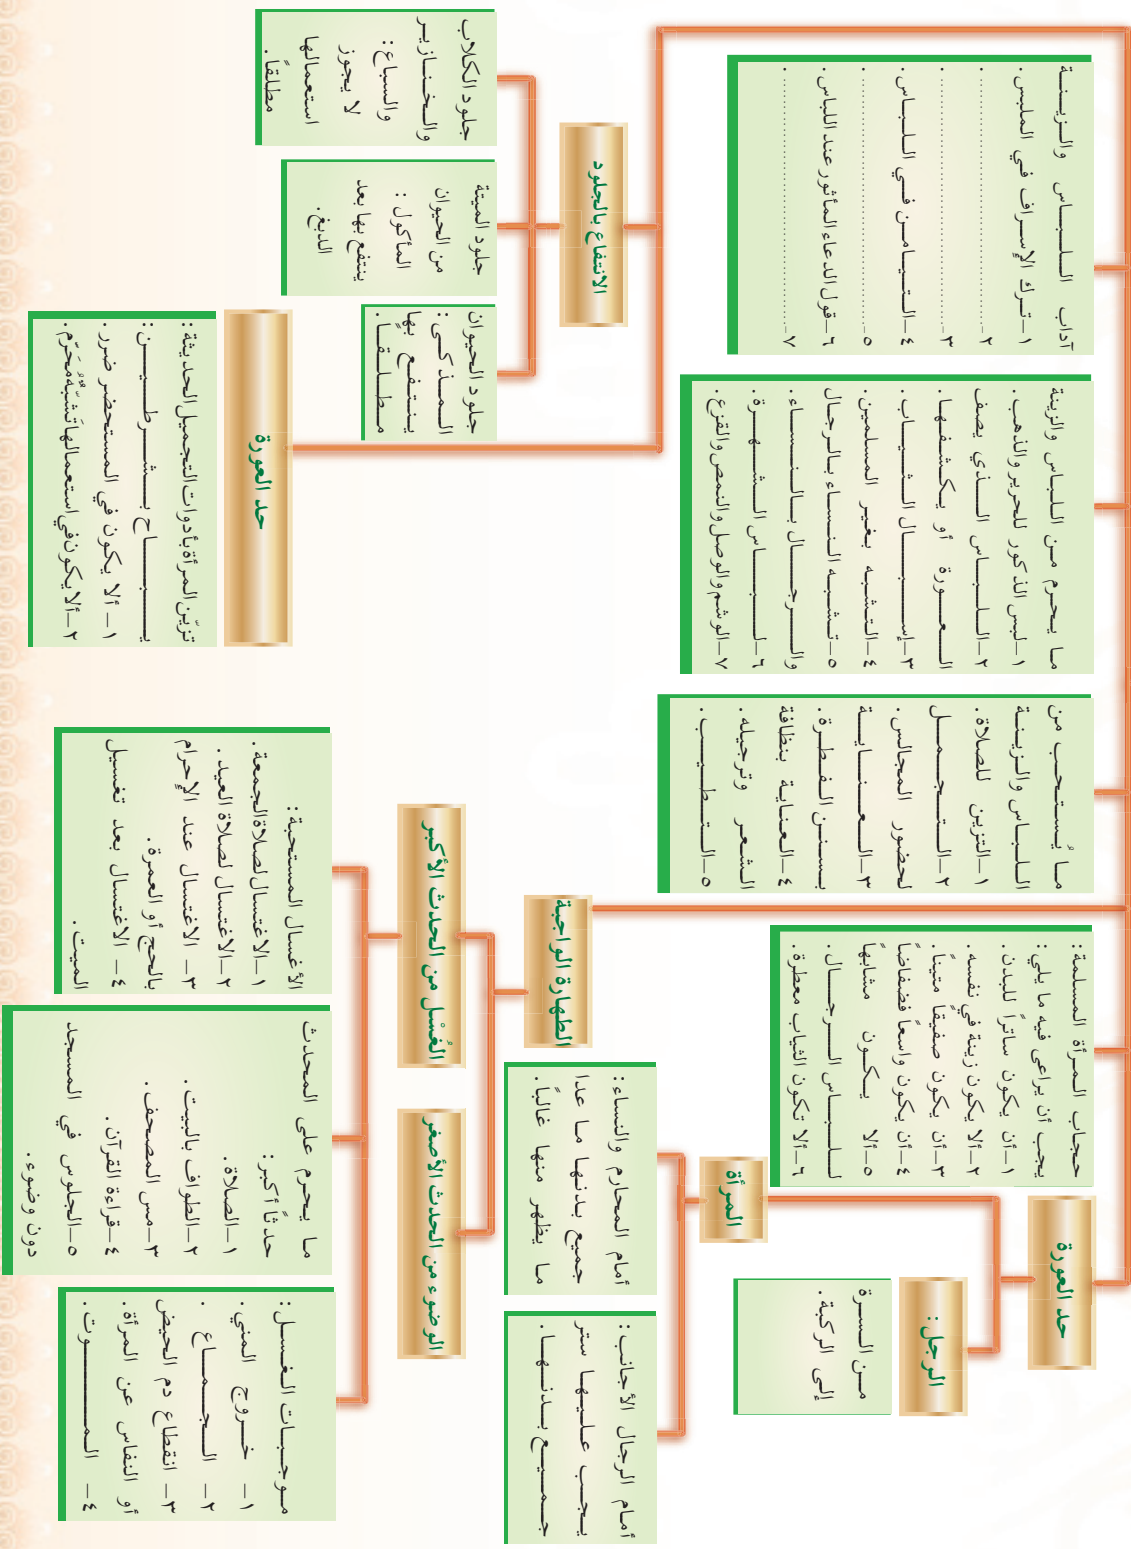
آداب اللباس والزينة
١-ترك الإسراف في الملبس.
٢-.................
٣-.................
٤-التيامن في اللباس.
٥-.................
٦-قول الدعاء المأثور عند اللباس.
٧-.................

ما يحرم من اللباس والزينة
١-لبس الذكور للحرير والذهب.
٢-اللباس الذي يصف العورة أو يكشفها.
٣-إسبال الثياب.
٤-التشبه بغير المسلمين.
٥-تشبه النساء بالرجال والرجال بالنساء.
٦-لباس الشهرة.
٧-الوشم والوصل والنمص والقزع.

ما يستحب من اللباس والزينة
١-التزين للصلاة.
٢-التجمل لحضور المجالس.
٣-العناية بسنن الفطرة.
٤-العناية بنظافة الشعر وترجيله.
٥-التطيب.

حجاب المرأة المسلمة:
يجب أن يراعى فيه ما يلي:
١-أن يكون ساتراً للبدن.
٢-ألا يكون زينة في نفسه.
٣-أن يكون صفيقاً متيناً.
٤-أن يكون واسعاً فضفاضاً.
٥-ألا يكون مشابهاً للباس الرجال.
٦-ألا تكون الثياب معطرة.

حد العورة

الرجل:
من السرة إلى الركبة.

المرأة

أمام المحارم والنساء:
جميع بدنها ما عدا ما يظهر منها غالباً.

أمام الرجال الأجانب:
يجب عليها ستر جميع بدنها.

الطهارة الواجبة

الغسل من الحدث الأكبر

الوضوء من الحدث الأصغر

الأغسال المستحبة:
١-الاغتسال لصلاة الجمعة.
٢-الاغتسال لصلاة العيد.
٣-الاغتسال عند الإحرام بالحج أو العمرة.
٤- الاغتسال بعد تغسيل الميت.

ما يحرم على المحدث حدثاً أكبر:
١-الصلاة.
٢-الطواف بالبيت.
٣-مس المصحف.
٤-قراءة القرآن.
٥-الجلوس في المسجد دون وضوء.

موجبات الغسل:
١- خروج المني.
٢- الجماع.
٣- انقطاع دم الحيض أو النفاس عن المرأة.
٤- الموت.

الانتفاع بالجلود

جلود الكلاب والخنازير والسباع: لا يجوز استعمالها مطلقاً.

جلود الميتة من الحيوان المأكول: ينتفع بها بعد الدبغ.

جلود الحيوان المذكى: ينتفع بها مطلقاً.

حد العورة

تزين المرأة بأدوات التجميل الحديثة:
١- ألا يكون في المستحضر ضرر.
٢- ألا يكون في استعمالها تشبه محرم.